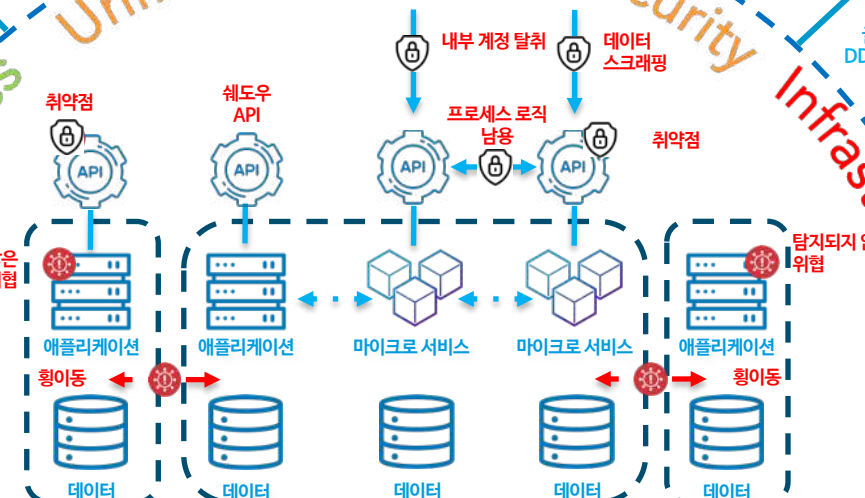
Uni
curity
Infras
DD
내부 계정 탈취
데이터 스크래핑
취약점
쉐도우 API
프로세스 로직 남용
취약점
API
API
API
API
은
협
탐지되지 않
위협
애플리케이션
애플리케이션
마이크로 서비스
마이크로 서비스
애플리케이션
횡이동
횡이동
데이터
데이터
데이터
데이터
데이터